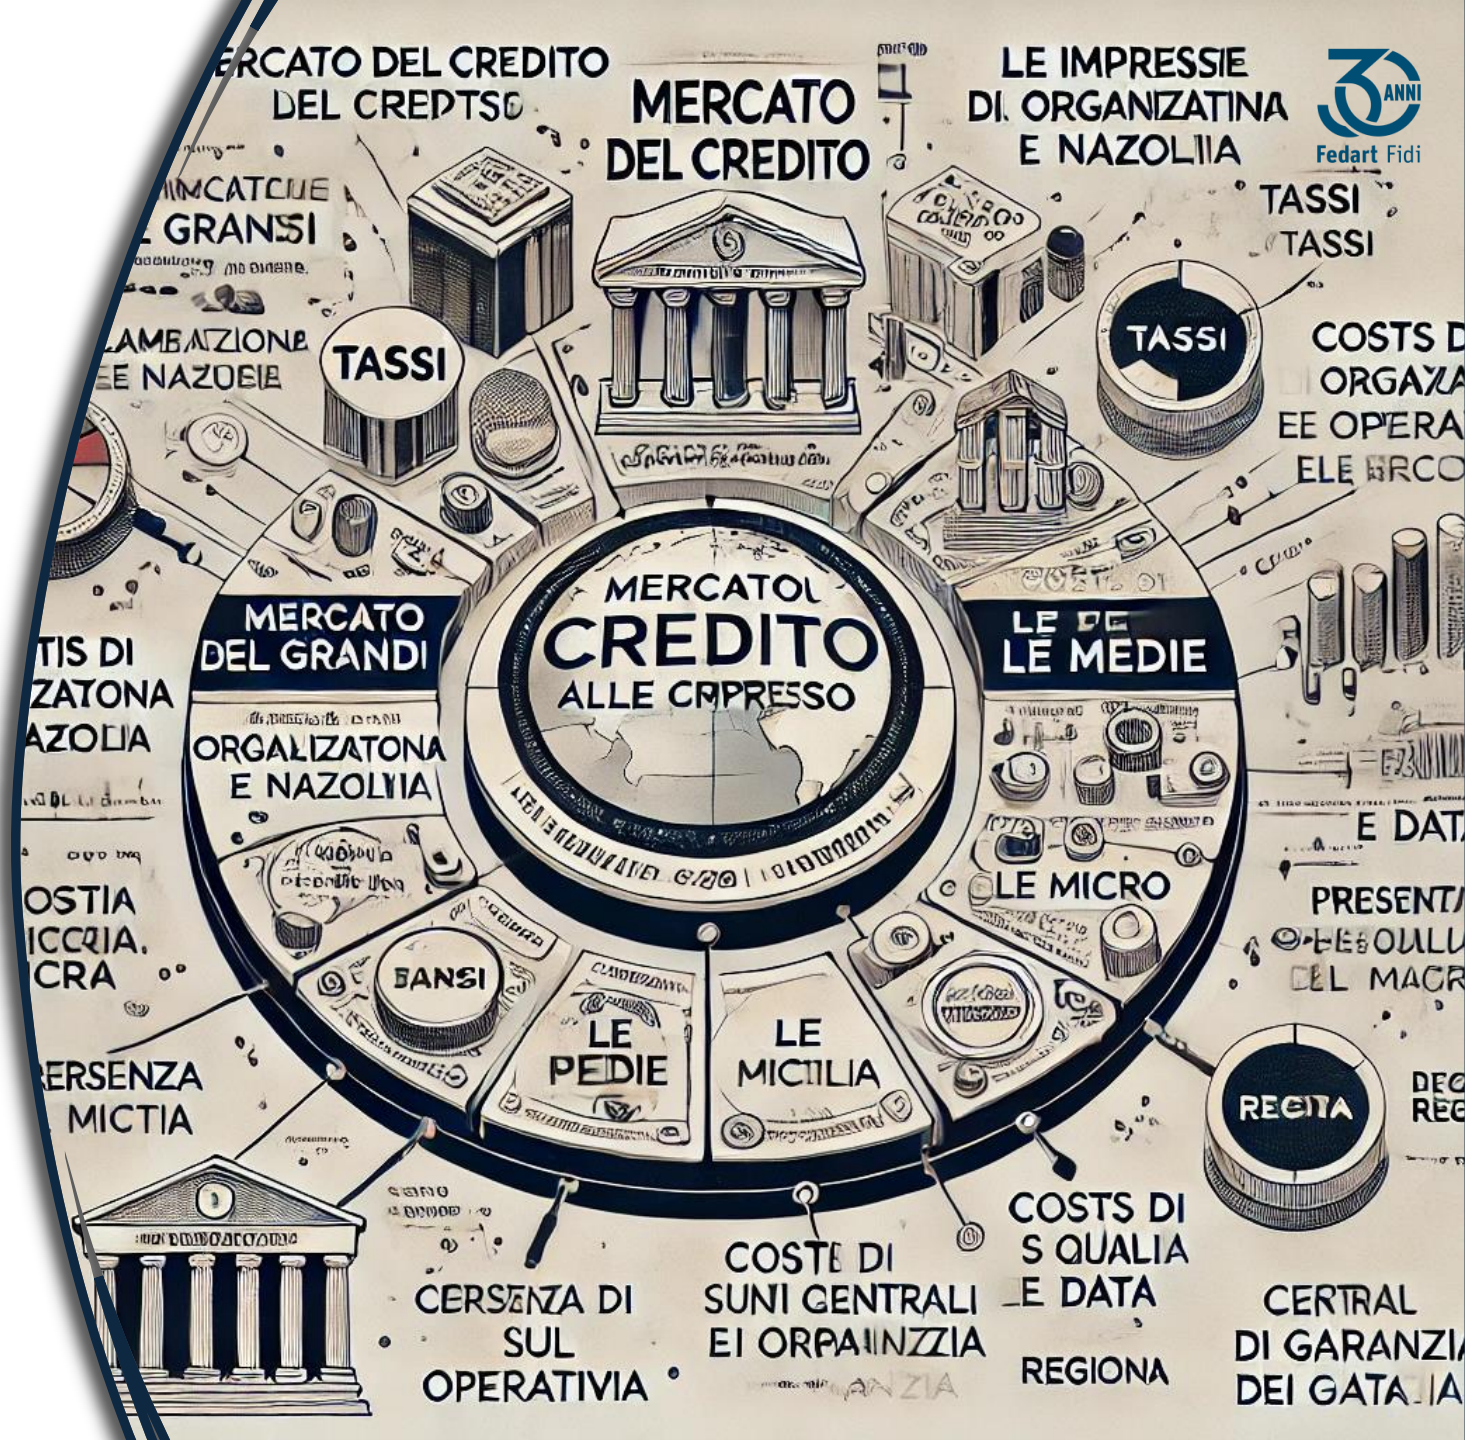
ERCATO DEL CREDITO DEL CREDTSO

MERCATO DEL CREDITO

LE IMPRESSIE DI ORGANIZATINA E NAZOLIIA

30 ANNI Fedart Fidi

MMCATCUE L GRANSI

TASSI TASSI

LAMBAZIONE EE NAZOEIE

TASSI

TASSI

COSTS D ORGAZA EE OPERA ELE BRCO

MERCATOL CREDITO ALLE CRPRESSO

MERCATO DEL GRANDI

LE PE LE MEDIE

TIS DI ZATONA AZOLIA

ORGALIZATONA E NAZOLIIA

E DATA

OSTIA ICCRIA. CRA

LE MICRO

PRESENTA

EL MACR

BANSI

LE PEDIE

LE MICTLIA

ERSENZA MICTIA

RECITA

CERSENZA DI SUL OPERATIVIA

COSTE DI SUNI CENTRALI EI ORPAINZZIA

COSTS DI S QUALIA E DATA

REGIONA

CERTRAL DI GARANZIA DEI GATA IA